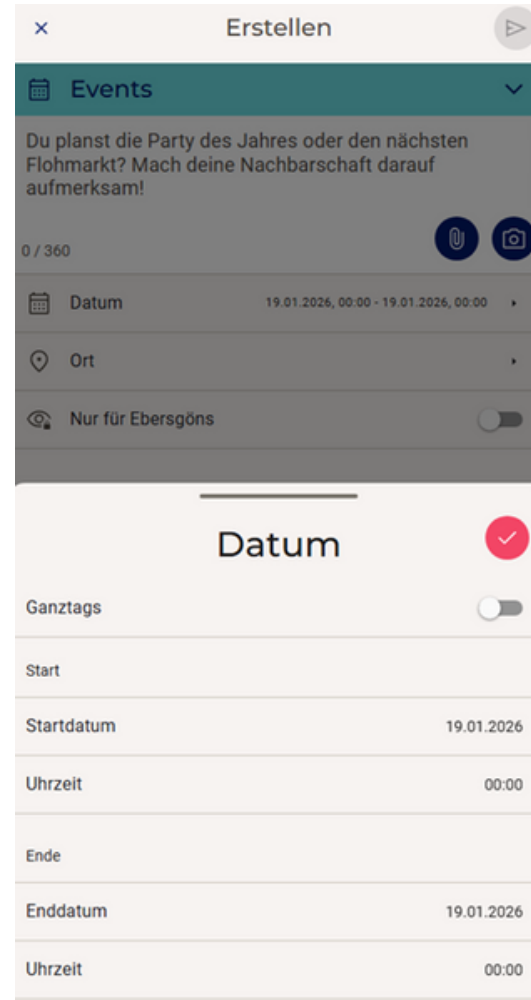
×
Erstellen

Events

Du planst die Party des Jahres oder den nächsten Flohmarkt? Mach deine Nachbarschaft darauf aufmerksam!

0 / 360

Datum 19.01.2026, 00:00 - 19.01.2026, 00:00

Ort

Nur für Ebersgöns

Datum

Ganztags

Start

Startdatum 19.01.2026

Uhrzeit 00:00

Ende

Enddatum 19.01.2026

Uhrzeit 00:00